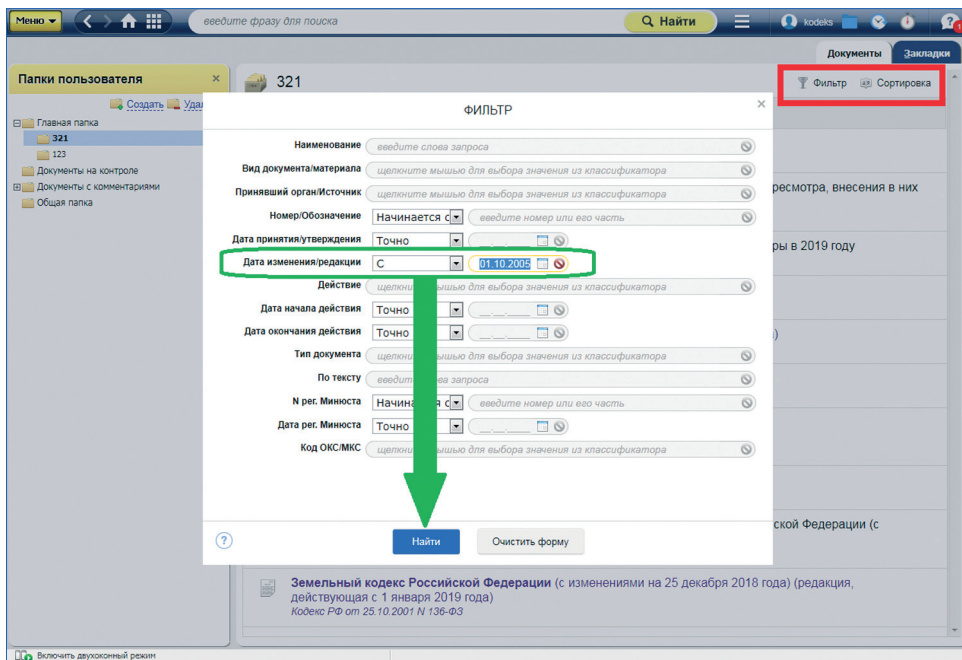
Меню
введите фразу для поиска
Найти
kodeks
Документы
Закладки
Папки пользователя
Создать
Удал
Главная папка
321
123
Документы на контроле
Документы с комментариями
Общая папка
321
Фильтр
Сортировка
ФИЛЬТР
Наименование
введите слова запроса
Вид документа/материала
щелкните мышью для выбора значения из классификатора
Принявший орган/Источник
щелкните мышью для выбора значения из классификатора
Номер/Обозначение
Начинается с
введите номер или его часть
Дата принятия/утверждения
Точно
Дата изменения/редакции
С
01.10.2005
Действие
щелкните мышью для выбора значения из классификатора
Дата начала действия
Точно
Дата окончания действия
Точно
Тип документа
щелкни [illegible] значения из классификатора
По тексту
введит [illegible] ова запроса
N рег. Минюста
Начина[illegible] с
введите номер или его часть
Дата рег. Минюста
Точно
Код ОКС/МКС
щелкни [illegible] значения из классификатора
Найти
Очистить форму
ресмотра, внесения в них
ры в 2019 году
)
ской Федерации (с
Земельный кодекс Российской Федерации (с изменениями на 25 декабря 2018 года) (редакция, действующая с 1 января 2019 года)
Кодекс РФ от 25.10.2001 N 136-ФЗ
Включить двухоконный режим